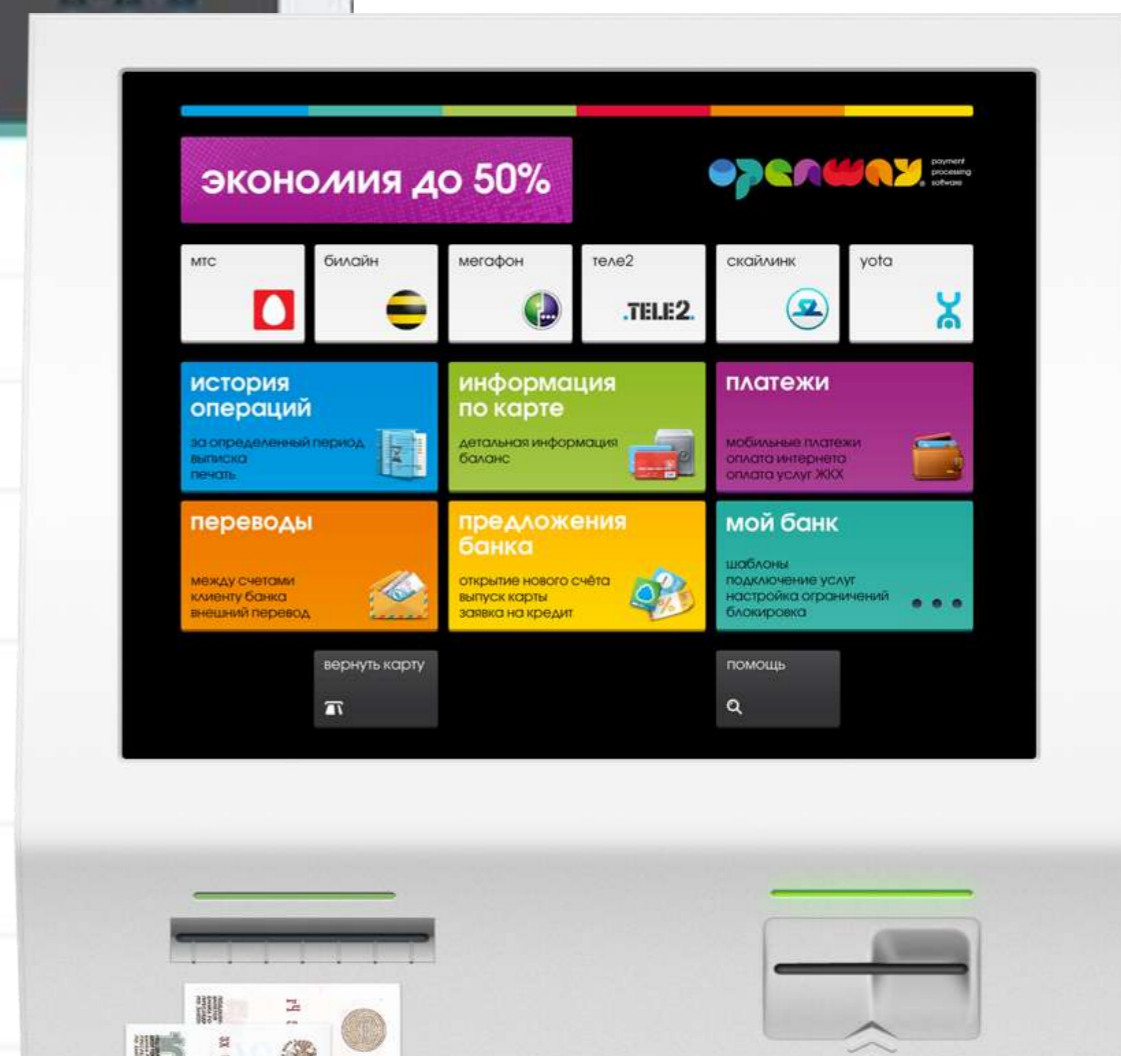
экономия до 50%

openway payment processing software

мтс

билайн

мегафон

теле2

.TELE2.

скайлинк

yota

история операций

за определенный период
выписка
печать

информация по карте

детальная информация
баланс

платежи

мобильные платежи
оплата интернета
оплата услуг ЖКХ

переводы

между счетами
клиенту банка
внешний перевод

предложения банка

открытие нового счёта
выпуск карты
заявка на кредит

мой банк

шаблоны
подключение услуг
настройка ограничений
блокировка

вернуть карту

помощь